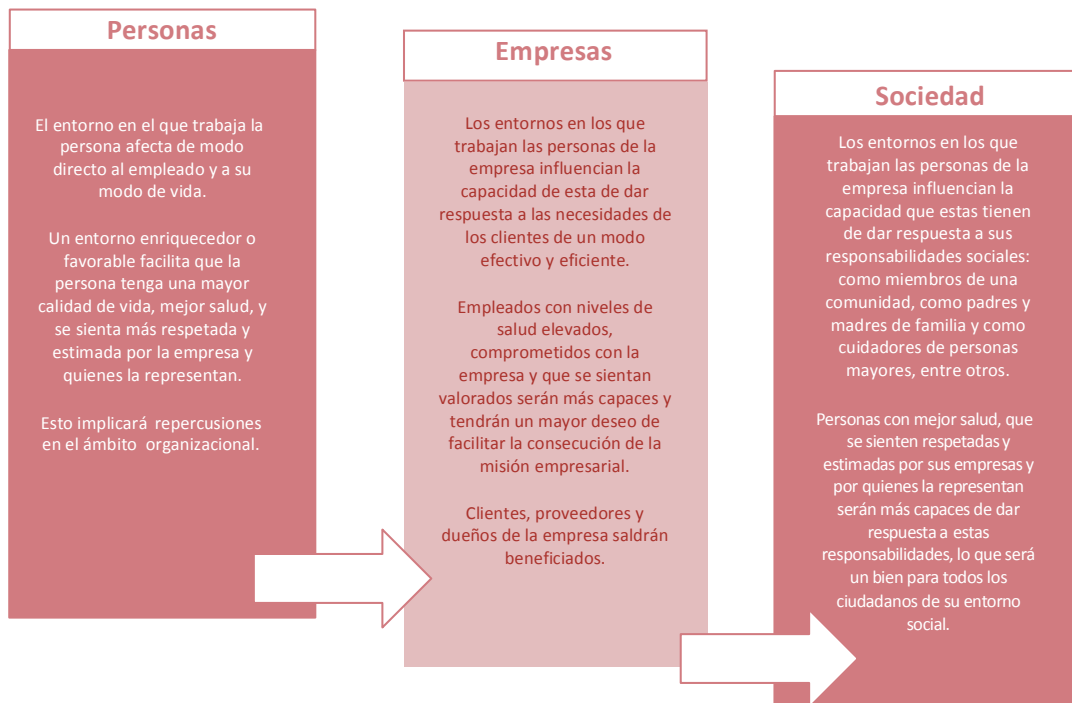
Personas

El entorno en el que trabaja la persona afecta de modo directo al empleado y a su modo de vida.

Un entorno enriquecedor o favorable facilita que la persona tenga una mayor calidad de vida, mejor salud, y se sienta más respetada y estimada por la empresa y quienes la representan.

Esto implicará repercusiones en el ámbito organizacional.

Empresas

Los entornos en los que trabajan las personas de la empresa influencian la capacidad de esta de dar respuesta a las necesidades de los clientes de un modo efectivo y eficiente.

Empleados con niveles de salud elevados, comprometidos con la empresa y que se sientan valorados serán más capaces y tendrán un mayor deseo de facilitar la consecución de la misión empresarial.

Clientes, proveedores y dueños de la empresa saldrán beneficiados.

Sociedad

Los entornos en los que trabajan las personas de la empresa influencian la capacidad que estas tienen de dar respuesta a sus responsabilidades sociales: como miembros de una comunidad, como padres y madres de familia y como cuidadores de personas mayores, entre otros.

Personas con mejor salud, que se sienten respetadas y estimadas por sus empresas y por quienes la representan serán más capaces de dar respuesta a estas responsabilidades, lo que será un bien para todos los ciudadanos de su entorno social.